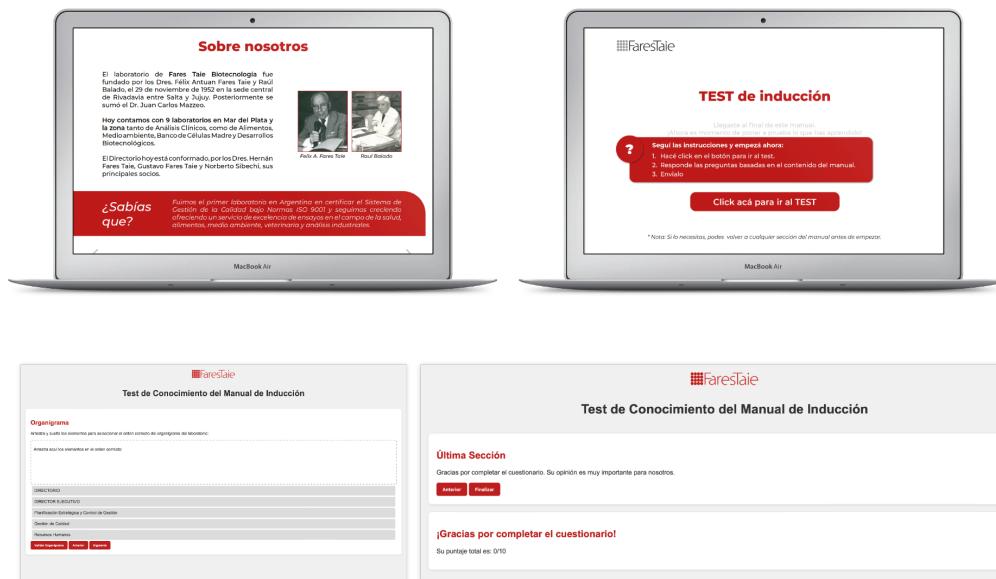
Sobre nosotros

El laboratorio de Fares Taie Biotecnología fue fundado por los Dres. Félix Antuan Fares Taie y Raúl Balado, el 29 de noviembre de 1952 en la sede central de Rivadavia entre Salta y Jujuy. Posteriormente se sumó el Dr. Juan Carlos Mazzeo.

Hoy contamos con 9 laboratorios en Mar del Plata y la zona tanto de Análisis Clínicos, como de Alimentos, Medio ambiente, Banco de Células Madre y Desarrollos Biotecnológicos.

El Directorio hoy está conformado, por los Dres. Hernán Fares Taie, Gustavo Fares Taie y Norberto Sibechi, sus principales socios.

Félix A. Fares Taie

Raúl Balado

¿Sabías que?

Fuimos el primer laboratorio en Argentina en certificar el Sistema de Gestión de la Calidad bajo Normas ISO 9001 y seguimos creciendo ofreciendo un servicio de excelencia de ensayos en el campo de la salud, alimentos, medio ambiente, veterinaria y análisis industriales.

MacBook Air

FaresTaie

TEST de inducción

Llegaste al final de este manual.
¡Ahora es momento de poner a prueba lo que has aprendido!

?

Seguí las instrucciones y empezá ahora:
1. Hacé click en el botón para ir al test.
2. Responde las preguntas basadas en el contenido del manual.
3. Envíalo

Click acá para ir al TEST

* Nota: Si lo necesitas, podes volver a cualquier sección del manual antes de empezar.

MacBook Air

FaresTaie

Test de Conocimiento del Manual de Inducción

Organigrama

Arrastra y suelta los elementos para seleccionar el orden correcto del organigrama del laboratorio:

Arrastra aquí los elementos en el orden correcto

DIRECTORIO
DIRECTOR EJECUTIVO
Planificación Estratégica y Control de Gestión
Gestión de Calidad
Recursos Humanos

Verificar Organigrama Anterior Siguiente

FaresTaie

Test de Conocimiento del Manual de Inducción

Última Sección

Gracias por completar el cuestionario. Su opinión es muy importante para nosotros.

Anterior Finalizar

¡Gracias por completar el cuestionario!

Su puntaje total es: 0/10